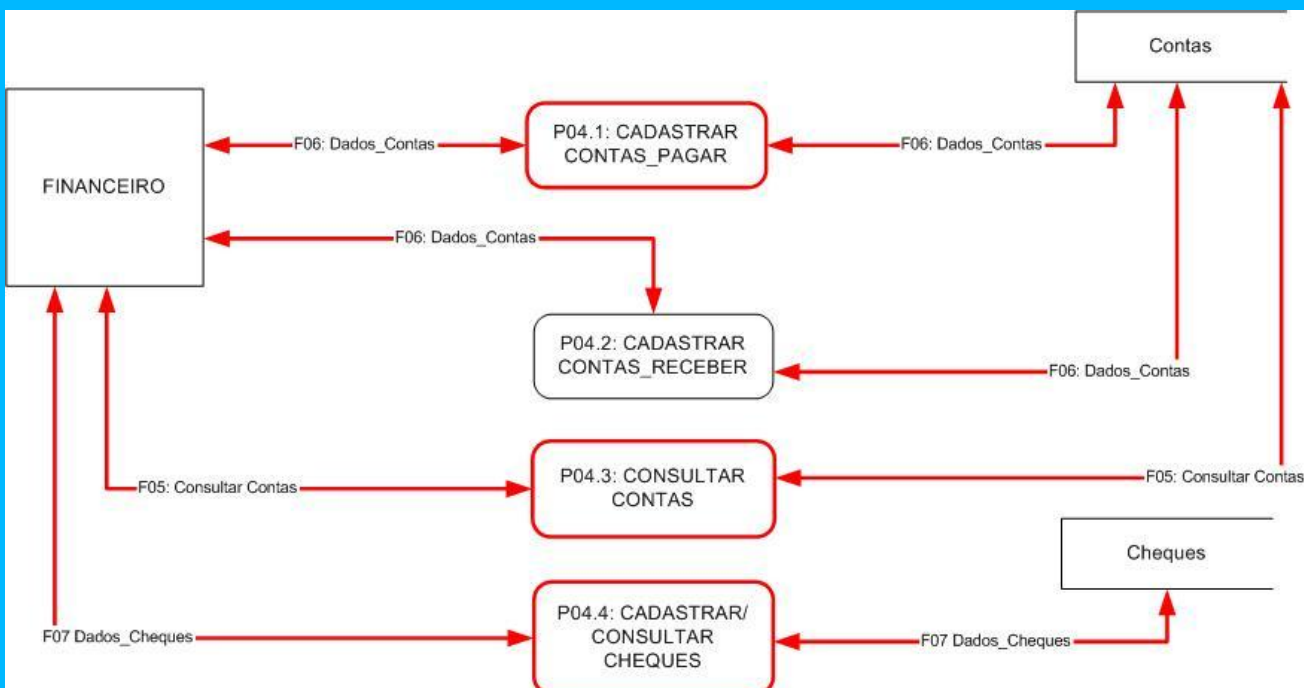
Contas

FINANCEIRO

F06: Dados_Contas

P04.1: CADASTRAR CONTAS_PAGAR

F06: Dados_Contas

F06: Dados_Contas

P04.2: CADASTRAR CONTAS_RECEBER

F06: Dados_Contas

F05: Consultar Contas

P04.3: CONSULTAR CONTAS

F05: Consultar Contas

Cheques

F07 Dados_Cheques

P04.4: CADASTRAR/ CONSULTAR CHEQUES

F07 Dados_Cheques